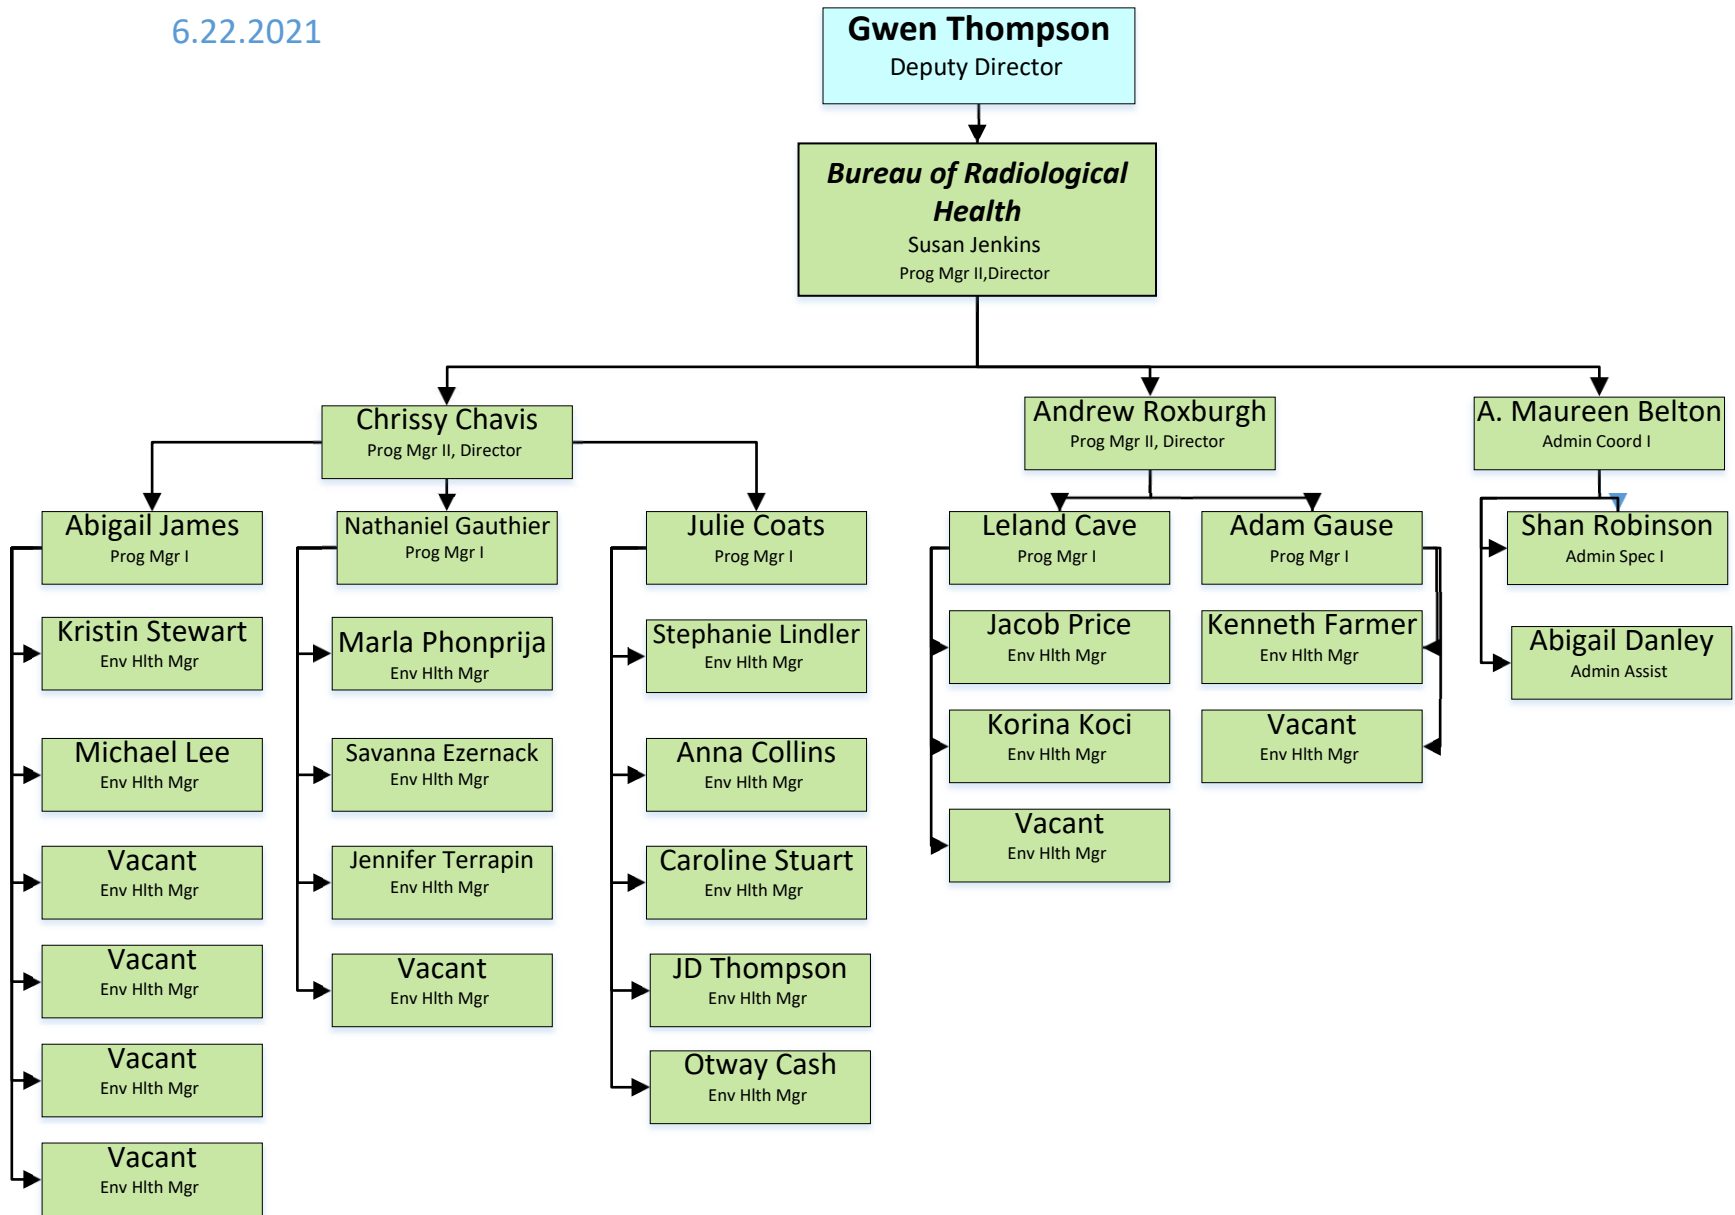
6.22.2021

Gwen Thompson
Deputy Director

Bureau of Radiological Health
Susan Jenkins
Prog Mgr II,Director

Chrissy Chavis
Prog Mgr II, Director

Andrew Roxburgh
Prog Mgr II, Director

A. Maureen Belton
Admin Coord I

Abigail James
Prog Mgr I

Kristin Stewart
Env Hlth Mgr

Michael Lee
Env Hlth Mgr

Vacant
Env Hlth Mgr

Vacant
Env Hlth Mgr

Vacant
Env Hlth Mgr

Vacant
Env Hlth Mgr

Nathaniel Gauthier
Prog Mgr I

Marla Phonprija
Env Hlth Mgr

Savanna Ezernack
Env Hlth Mgr

Jennifer Terrapin
Env Hlth Mgr

Vacant
Env Hlth Mgr

Julie Coats
Prog Mgr I

Stephanie Lindler
Env Hlth Mgr

Anna Collins
Env Hlth Mgr

Caroline Stuart
Env Hlth Mgr

JD Thompson
Env Hlth Mgr

Otway Cash
Env Hlth Mgr

Leland Cave
Prog Mgr I

Jacob Price
Env Hlth Mgr

Korina Koci
Env Hlth Mgr

Vacant
Env Hlth Mgr

Adam Gause
Prog Mgr I

Kenneth Farmer
Env Hlth Mgr

Vacant
Env Hlth Mgr

Shan Robinson
Admin Spec I

Abigail Danley
Admin Assist